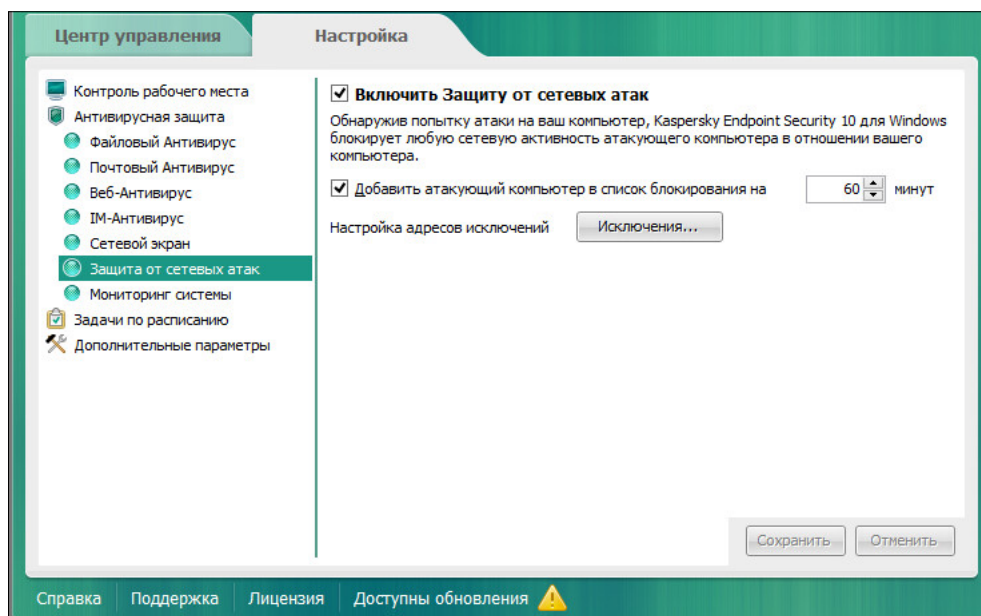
Центр управления
Настройка

Контроль рабочего места
Антивирусная защита
Файловый Антивирус
Почтовый Антивирус
Веб-Антивирус
IM-Антивирус
Сетевой экран
Защита от сетевых атак
Мониторинг системы
Задачи по расписанию
Дополнительные параметры

☑ Включить Защиту от сетевых атак

Обнаружив попытку атаки на ваш компьютер, Kaspersky Endpoint Security 10 для Windows блокирует любую сетевую активность атакующего компьютера в отношении вашего компьютера.

☑ Добавить атакующий компьютер в список блокирования на 60 минут

Настройка адресов исключений Исключения...

Сохранить Отменить

Справка Поддержка Лицензия Доступны обновления